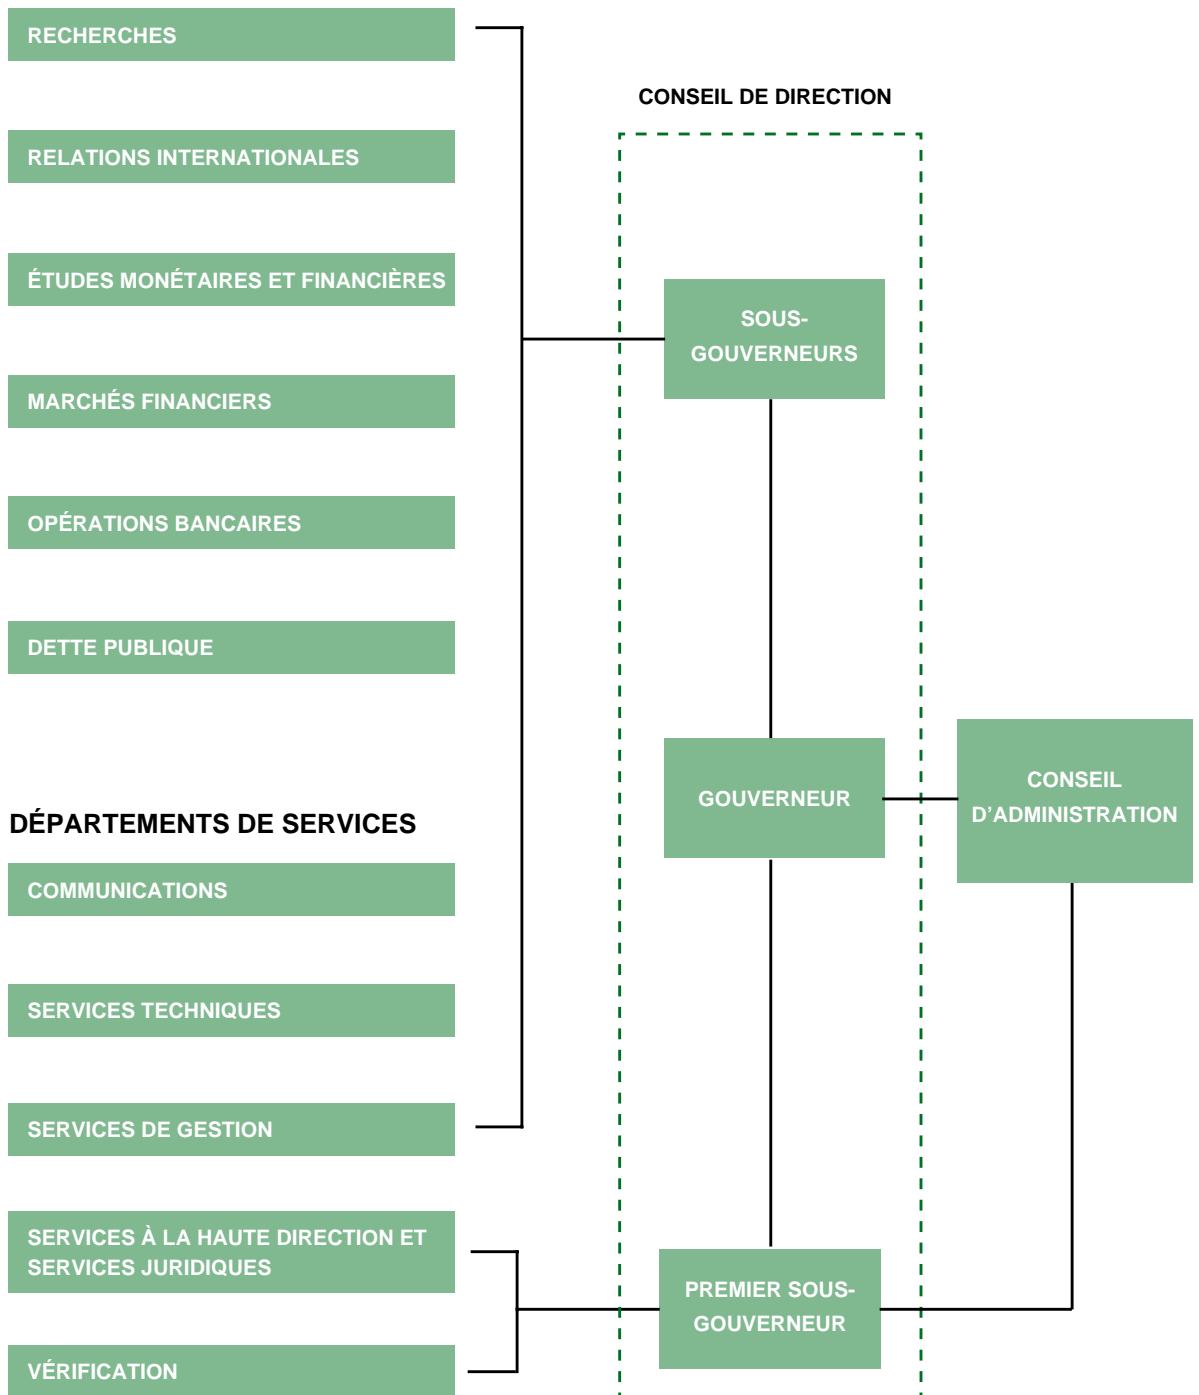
RECHERCHES

RELATIONS INTERNATIONALES

ÉTUDES MONÉTAIRES ET FINANCIÈRES

MARCHÉS FINANCIERS

OPÉRATIONS BANCAIRES

DETTE PUBLIQUE

DÉPARTEMENTS DE SERVICES

COMMUNICATIONS

SERVICES TECHNIQUES

SERVICES DE GESTION

SERVICES À LA HAUTE DIRECTION ET SERVICES JURIDIQUES

VÉRIFICATION

CONSEIL DE DIRECTION

SOUS-GOUVERNEURS

GOUVERNEUR

PREMIER SOUS-GOUVERNEUR

CONSEIL D'ADMINISTRATION